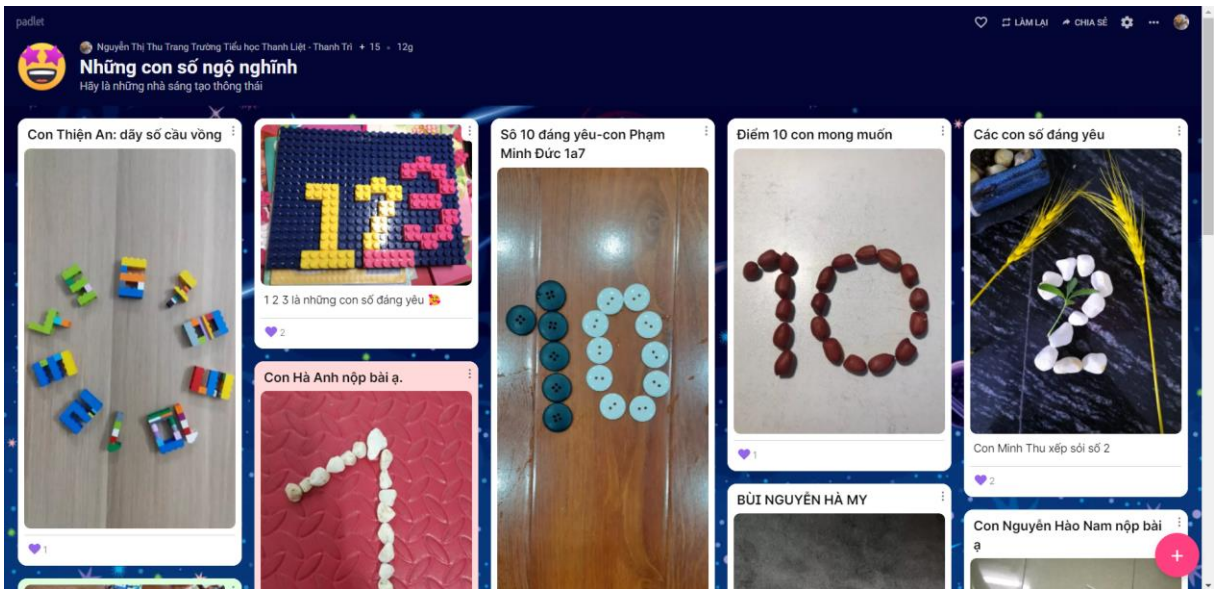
padlet

Nguyễn Thị Thu Trang Trường Tiểu học Thanh Liệt - Thanh Trì + 15 • 12g

Những con số ngộ nghĩnh

Hãy là những nhà sáng tạo thông thái

LÀM LẠI CHIA SẺ

Con Thiện An: dãy số cầu vồng

1

1 2 3 là những con số đáng yêu

2

Con Hà Anh nộp bài ạ.

Sô 10 đáng yêu-con Phạm Minh Đức 1a7

Điểm 10 con mong muốn

1

BÙI NGUYỄN HÀ MY

Các con số đáng yêu

Con Minh Thu xếp sỏi số 2

2

Con Nguyễn Hào Nam nộp bài ạ

+